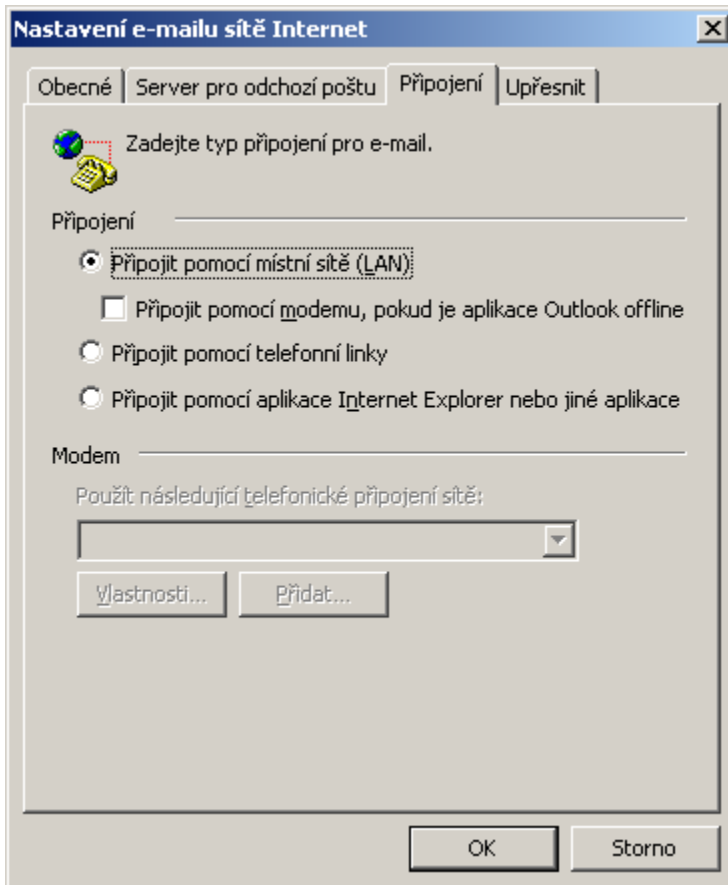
Nastavení e-mailu sítě Internet

Obecné | Server pro odchozí poštu | Připojení | Upřesnit

Zadejte typ připojení pro e-mail.

Připojení

Připojit pomocí místní sítě (LAN)

Připojit pomocí modemu, pokud je aplikace Outlook offline

Připojit pomocí telefonní linky

Připojit pomocí aplikace Internet Explorer nebo jiné aplikace

Modem

Použít následující telefonické připojení sítě:

Vlastnosti... | Přidat...

OK | Storno